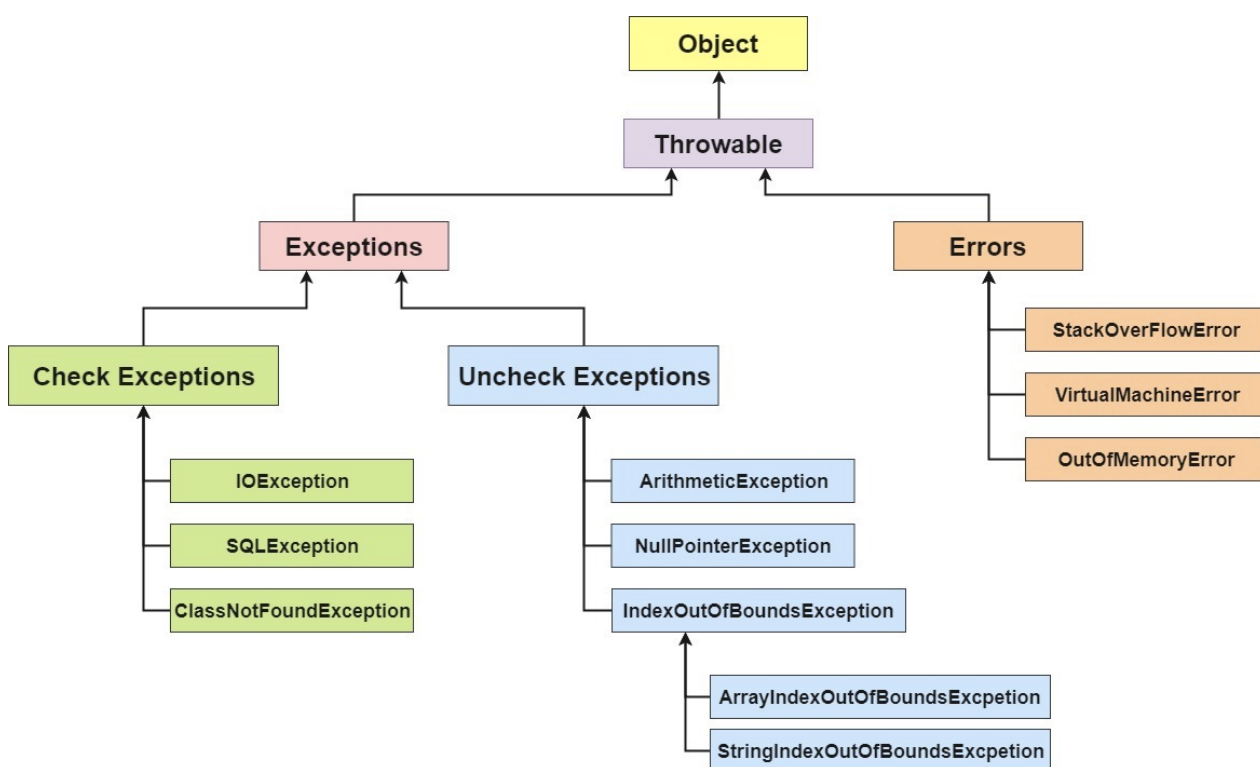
Object

Throwable

Exceptions

Errors

Check Exceptions

Uncheck Exceptions

StackOverFlowError

VirtualMachineError

OutOfMemoryError

IOException

SQLException

ClassNotFoundException

ArithmeticException

NullPointerException

IndexOutOfBoundsException

ArrayIndexOutOfBoundsExcpetion

StringIndexOutOfBoundsExcpetion